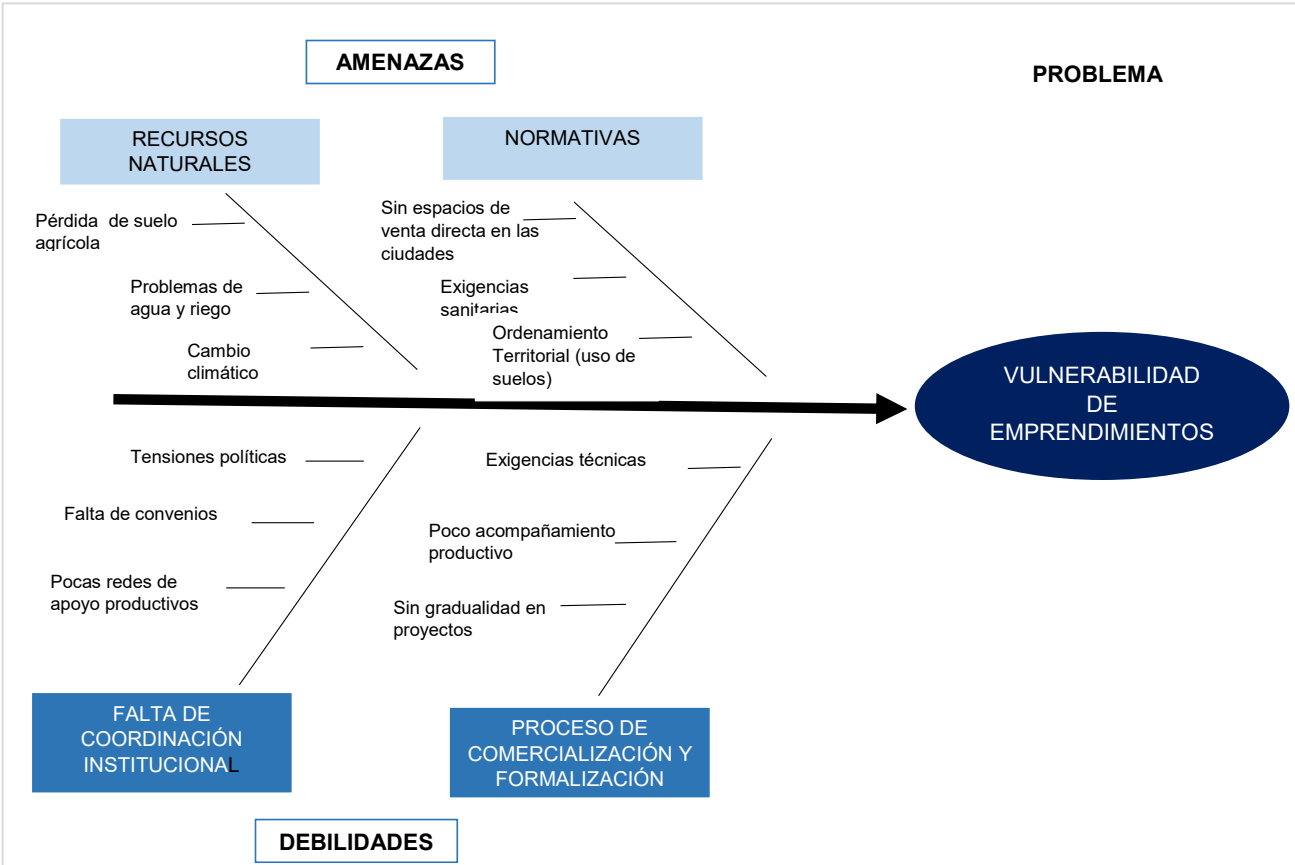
AMENAZAS

PROBLEMA

RECURSOS NATURALES

NORMATIVAS

Pérdida de suelo agrícola

Problemas de agua y riego

Cambio climático

Sin espacios de venta directa en las ciudades

Exigencias sanitarias

Ordenamiento Territorial (uso de suelos)

VULNERABILIDAD DE EMPRENDIMIENTOS

Tensiones políticas

Falta de convenios

Pocas redes de apoyo productivos

Exigencias técnicas

Poco acompañamiento productivo

Sin gradualidad en proyectos

FALTA DE COORDINACIÓN INSTITUCIONAL

PROCESO DE COMERCIALIZACIÓN Y FORMALIZACIÓN

DEBILIDADES